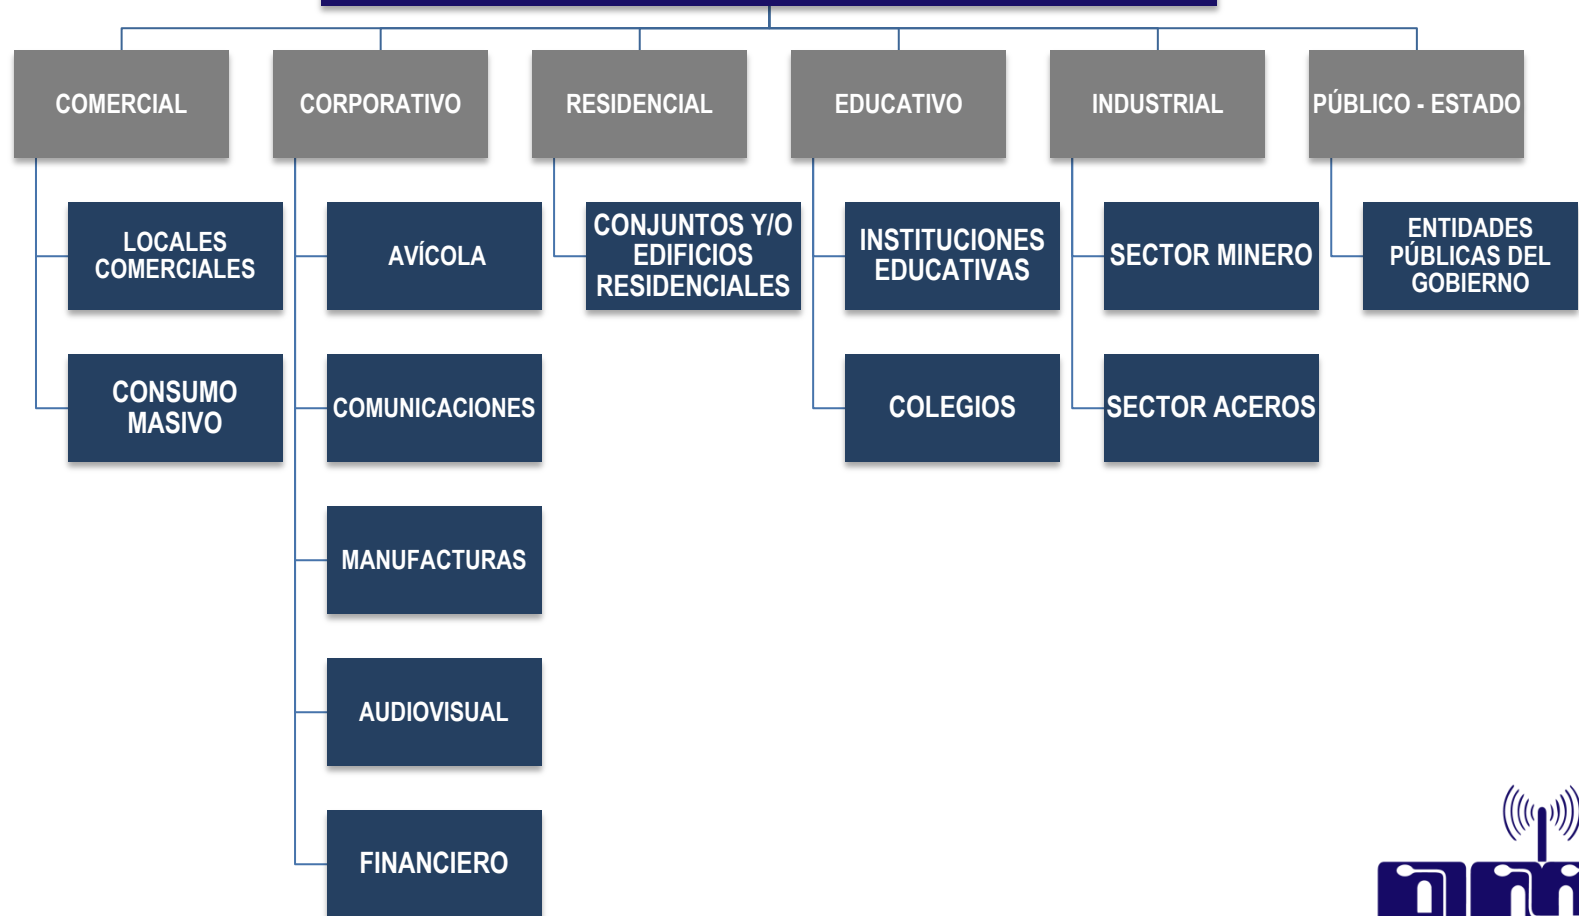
COMERCIAL

LOCALES COMERCIALES

CONSUMO MASIVO

CORPORATIVO

AVÍCOLA

COMUNICACIONES

MANUFACTURAS

AUDIOVISUAL

FINANCIERO

RESIDENCIAL

CONJUNTOS Y/O EDIFICIOS RESIDENCIALES

EDUCATIVO

INSTITUCIONES EDUCATIVAS

COLEGIOS

INDUSTRIAL

SECTOR MINERO

SECTOR ACEROS

PÚBLICO - ESTADO

ENTIDADES PÚBLICAS DEL GOBIERNO